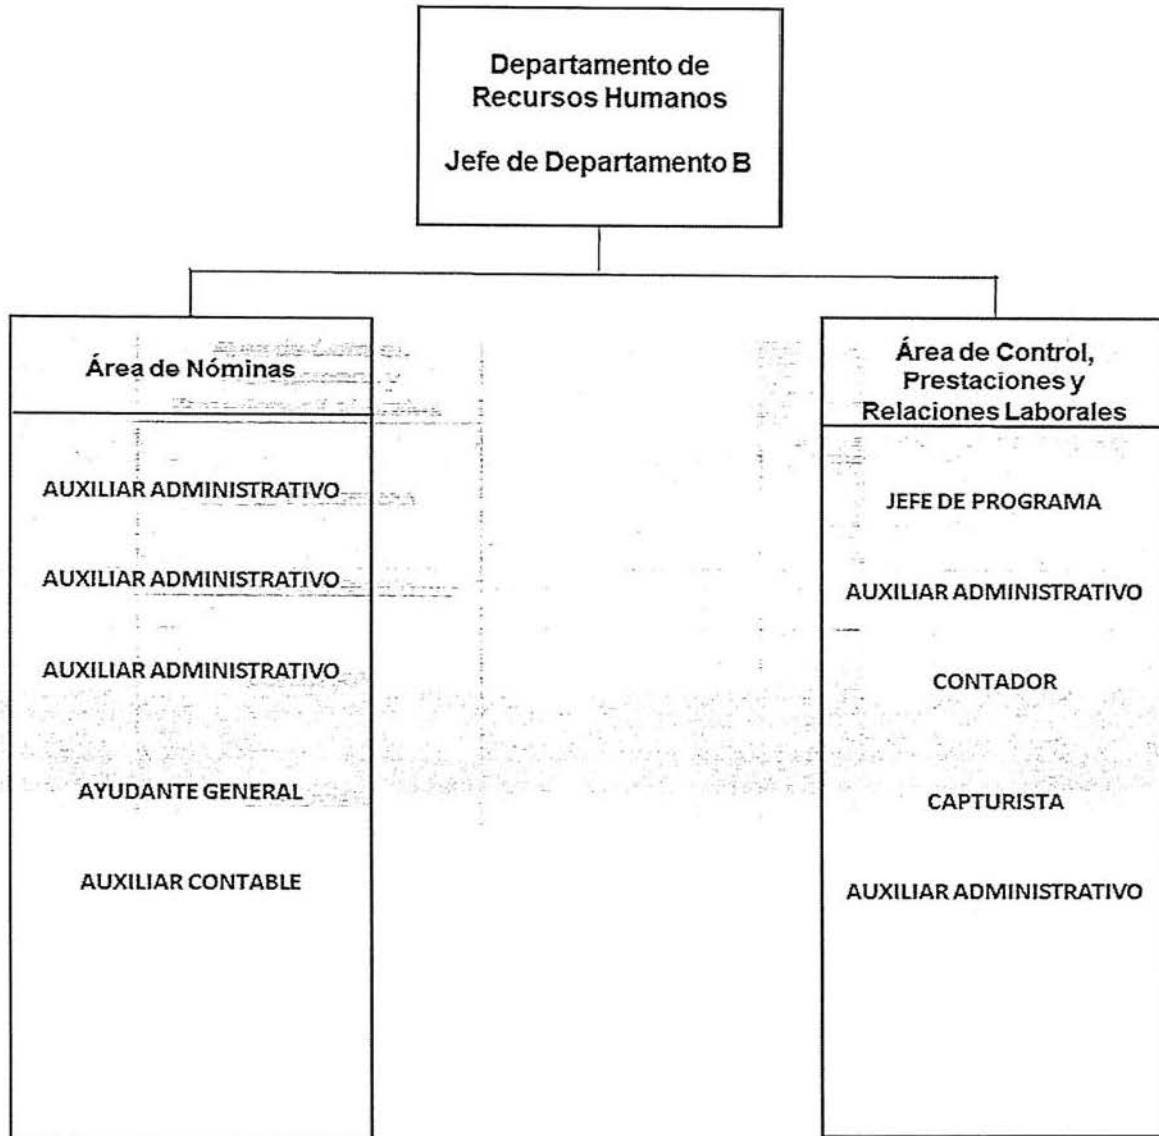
Departamento de Recursos Humanos

Jefe de Departamento B

Área de Nóminas

AUXILIAR ADMINISTRATIVO

AUXILIAR ADMINISTRATIVO

AUXILIAR ADMINISTRATIVO

AYUDANTE GENERAL

AUXILIAR CONTABLE

Área de Control, Prestaciones y Relaciones Laborales

JEFE DE PROGRAMA

AUXILIAR ADMINISTRATIVO

CONTADOR

CAPTURISTA

AUXILIAR ADMINISTRATIVO